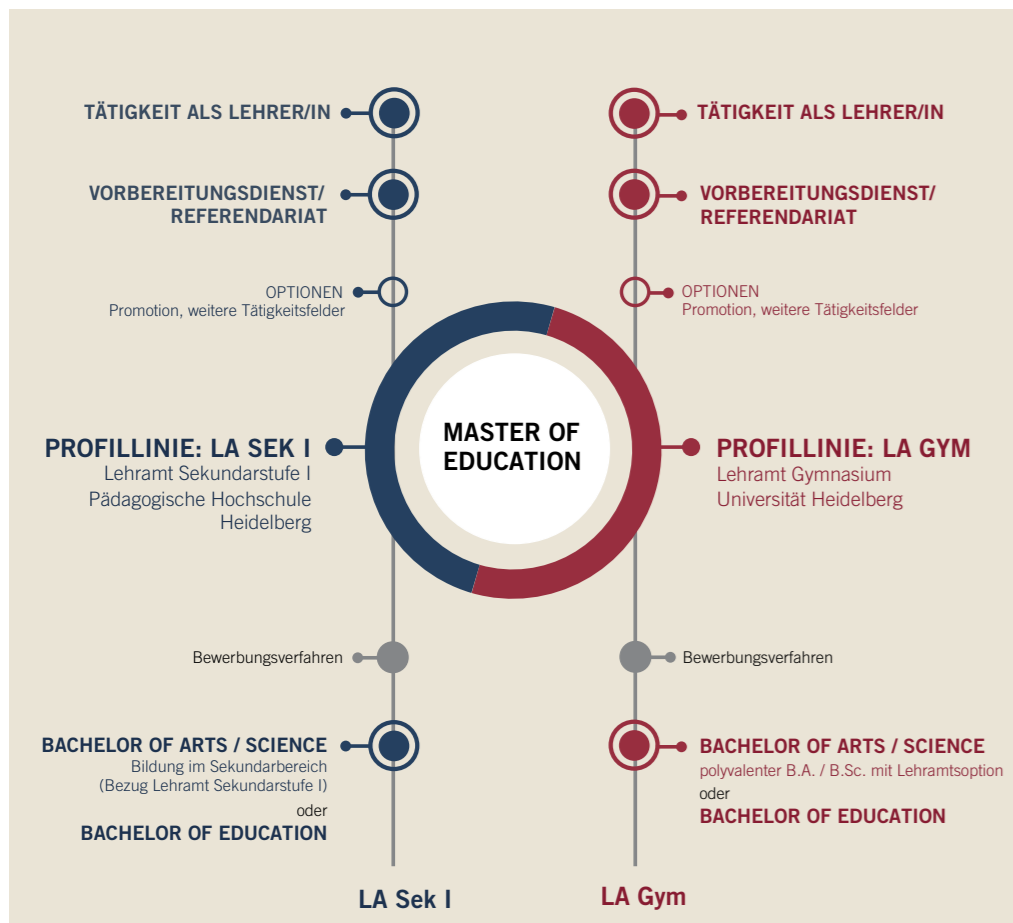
TÄTIGKEIT ALS LEHRER/IN

VORBEREITUNGSDIENST/ REFERENDARIAT

OPTIONEN
Promotion, weitere Tätigkeitsfelder

PROFILLINIE: LA SEK I
Lehramt Sekundarstufe I
Pädagogische Hochschule Heidelberg

Bewerbungsverfahren

BACHELOR OF ARTS / SCIENCE
Bildung im Sekundarbereich (Bezug Lehramt Sekundarstufe I)
oder
BACHELOR OF EDUCATION

LA Sek I

MASTER OF EDUCATION

TÄTIGKEIT ALS LEHRER/IN

VORBEREITUNGSDIENST/ REFERENDARIAT

OPTIONEN
Promotion, weitere Tätigkeitsfelder

PROFILLINIE: LA GYM
Lehramt Gymnasium
Universität Heidelberg

Bewerbungsverfahren

BACHELOR OF ARTS / SCIENCE
polyvalenter B.A. / B.Sc. mit Lehramtsoption
oder
BACHELOR OF EDUCATION

LA Gym